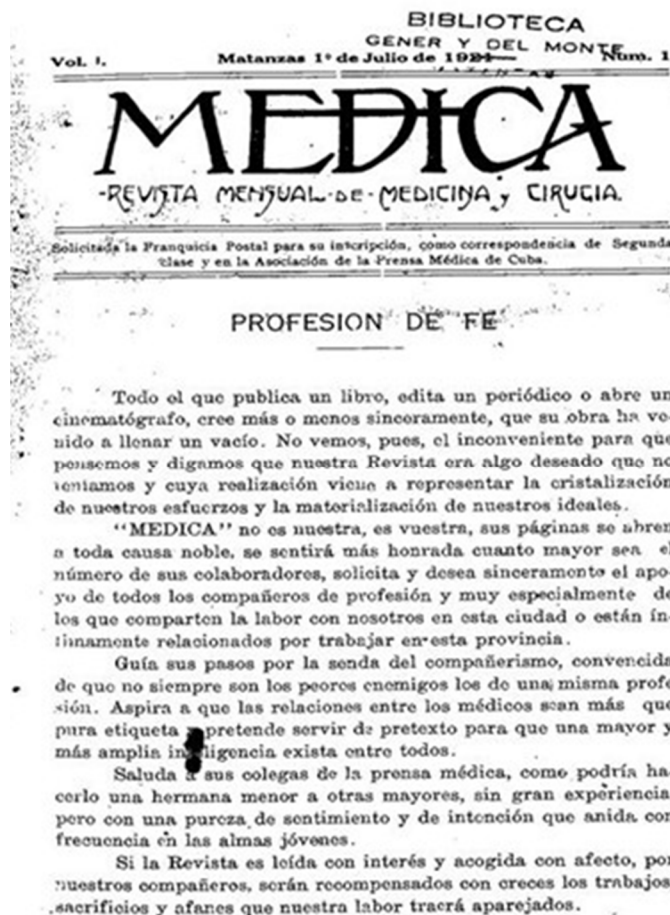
BIBLIOTECA
GENER Y DEL MONTE

Vol. I. Matanzas 1º de Julio de 1924 Núm. 1

MEDICA

REVISTA MENSUAL DE MEDICINA Y CIRUGIA.

Solicitada la Franquicia Postal para su inscripción, como correspondencia de Segunda clase y en la Asociación de la Prensa Médica de Cuba.

PROFESION DE FE

Todo el que publica un libro, edita un periódico o abre un cinematógrafo, cree más o menos sinceramente, que su obra ha venido a llenar un vacío. No vemos, pues, el inconveniente para que pensemos y digamos que nuestra Revista era algo deseado que no teníamos y cuya realización viene a representar la cristalización de nuestros esfuerzos y la materialización de nuestros ideales.

"MEDICA" no es nuestra, es vuestra, sus páginas se abren a toda causa noble, se sentirá más honrada cuanto mayor sea el número de sus colaboradores, solicita y desea sinceramente el apoyo de todos los compañeros de profesión y muy especialmente de los que comparten la labor con nosotros en esta ciudad o están íntimamente relacionados por trabajar en esta provincia.

Guía sus pasos por la senda del compañerismo, convencida de que no siempre son los peores enemigos los de una misma profesión. Aspira a que las relaciones entre los médicos sean más que pura etiqueta y pretende servir de pretexto para que una mayor y más amplia inteligencia exista entre todos.

Saluda a sus colegas de la prensa médica, como podría hacerlo una hermana menor a otras mayores, sin gran experiencia pero con una pureza de sentimiento y de intención que anida con frecuencia en las almas jóvenes.

Si la Revista es leída con interés y acogida con afecto, por nuestros compañeros, serán recompensados con creces los trabajos, sacrificios y afanes que nuestra labor traerá aparejados.